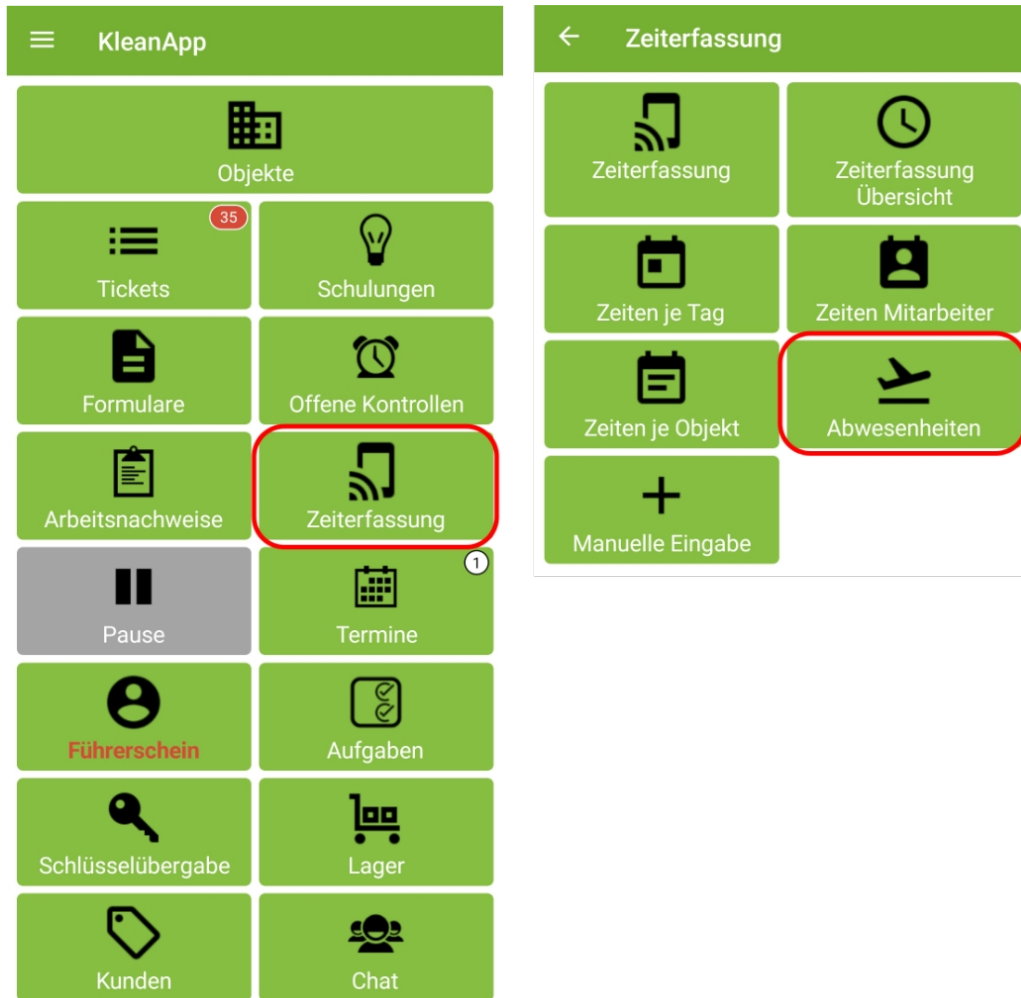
KleanApp

Objekte

35
Tickets

Schulungen

Formulare

Offene Kontrollen

Arbeitsnachweise

Zeiterfassung

Pause

1
Termine

Führerschein

Aufgaben

Schlüsselübergabe

Lager

Kunden

Chat

Zeiterfassung

Zeiterfassung

Zeiterfassung Übersicht

Zeiten je Tag

Zeiten Mitarbeiter

Zeiten je Objekt

Abwesenheiten

Manuelle Eingabe